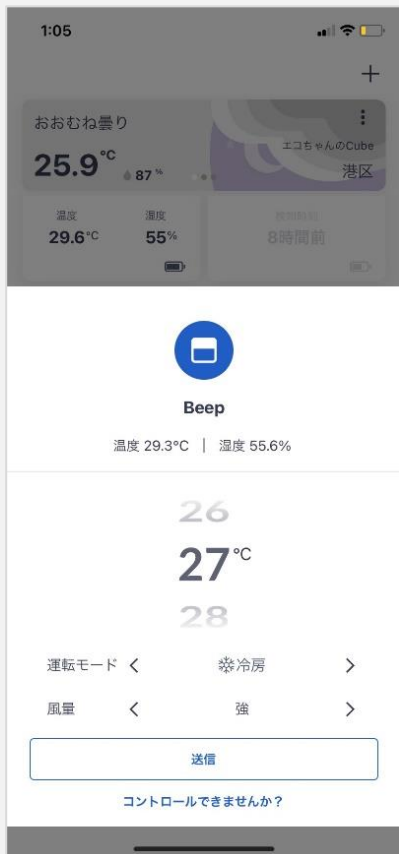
1:05

+

おおむね曇り

25.9°C

87%

エコちゃんのCube

港区

温度
29.6°C

湿度
55%

8時間前

Beep

温度 29.3°C | 湿度 55.6%

26

27°C

28

運転モード < 冷房 >

風量 < 強 >

送信

コントロールできませんか？